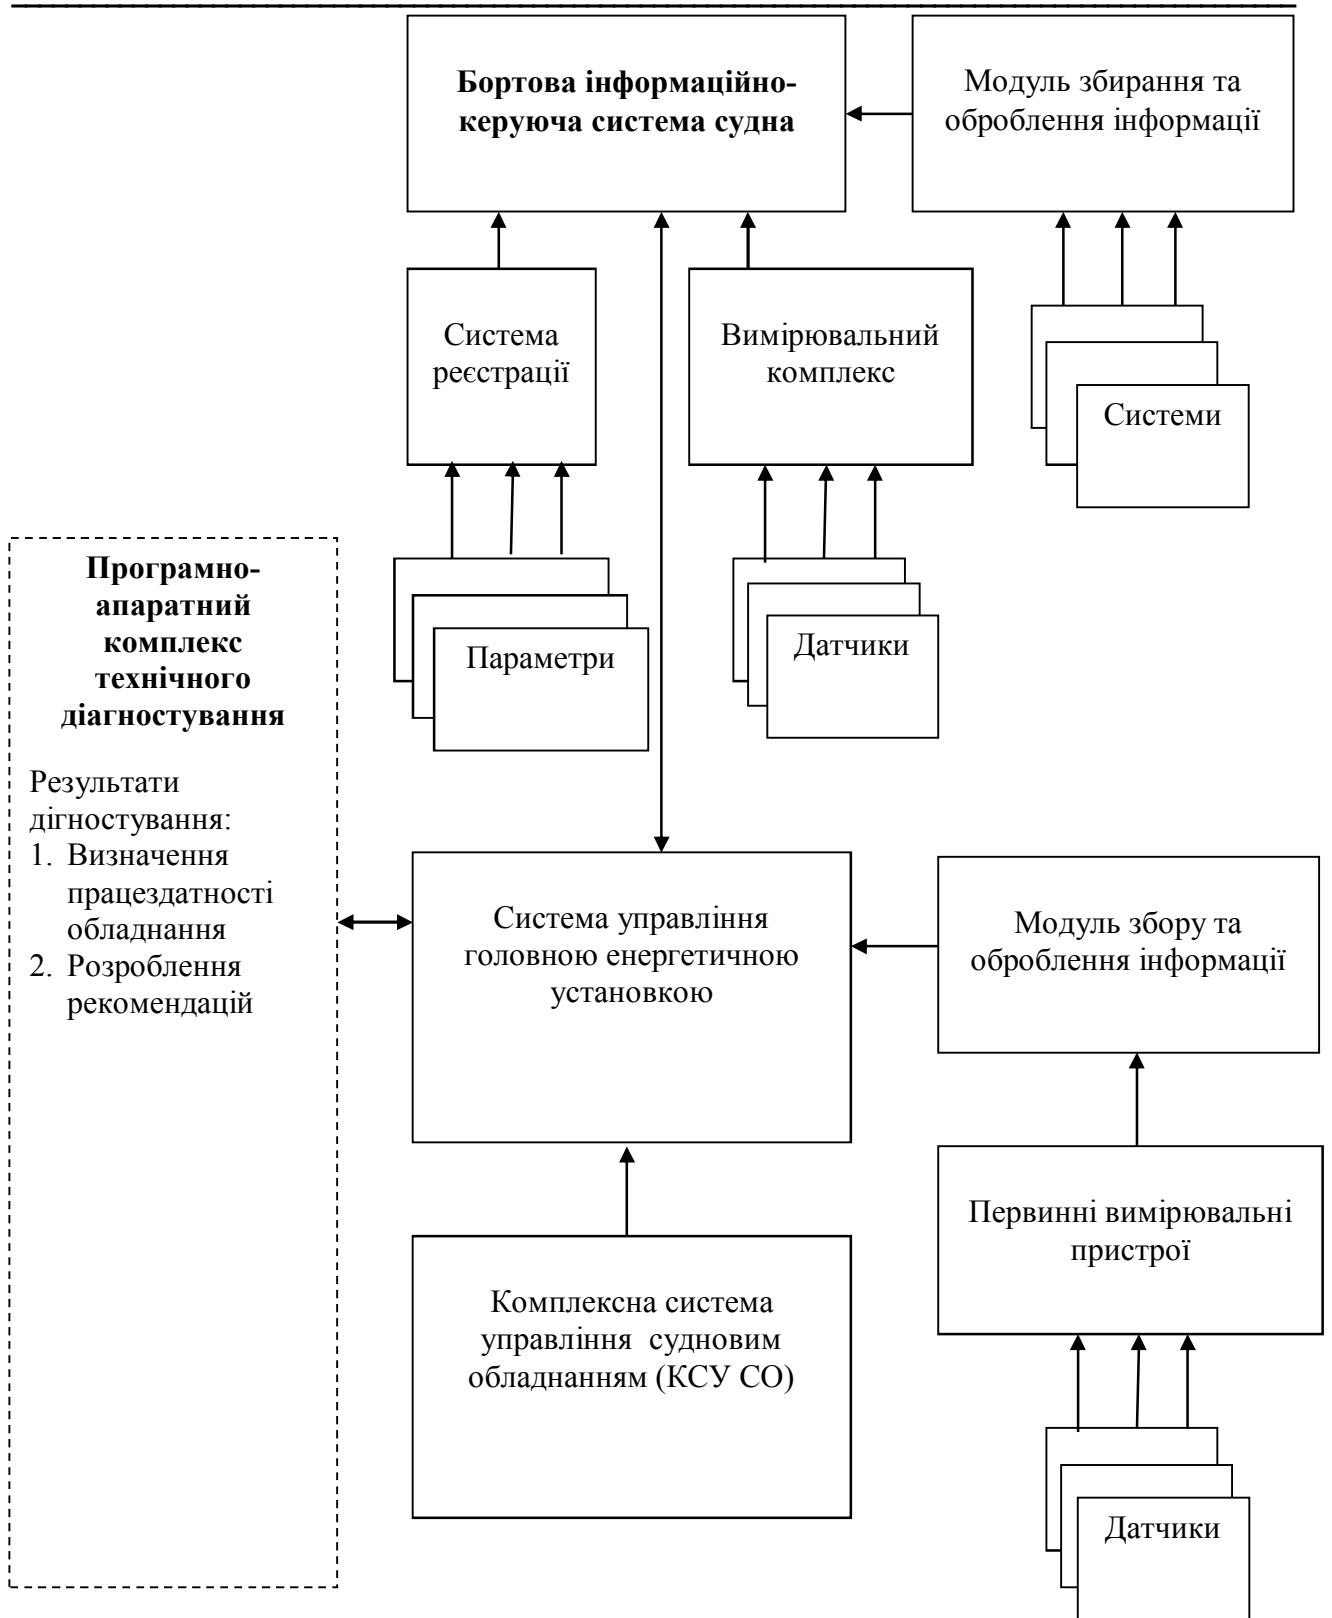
Бортова інформаційно-керуюча система судна

Модуль збирання та оброблення інформації

Система реєстрації

Вимірювальний комплекс

Системи

Параметри

Датчики

Програмно-апаратний комплекс технічного діагностування

Результати дігностування:
1. Визначення працездатності обладнання
2. Розроблення рекомендацій

Система управління головною енергетичною установкою

Модуль збору та оброблення інформації

Первинні вимірювальні пристрої

Комплексна система управління судновим обладнанням (КСУ СО)

Датчики